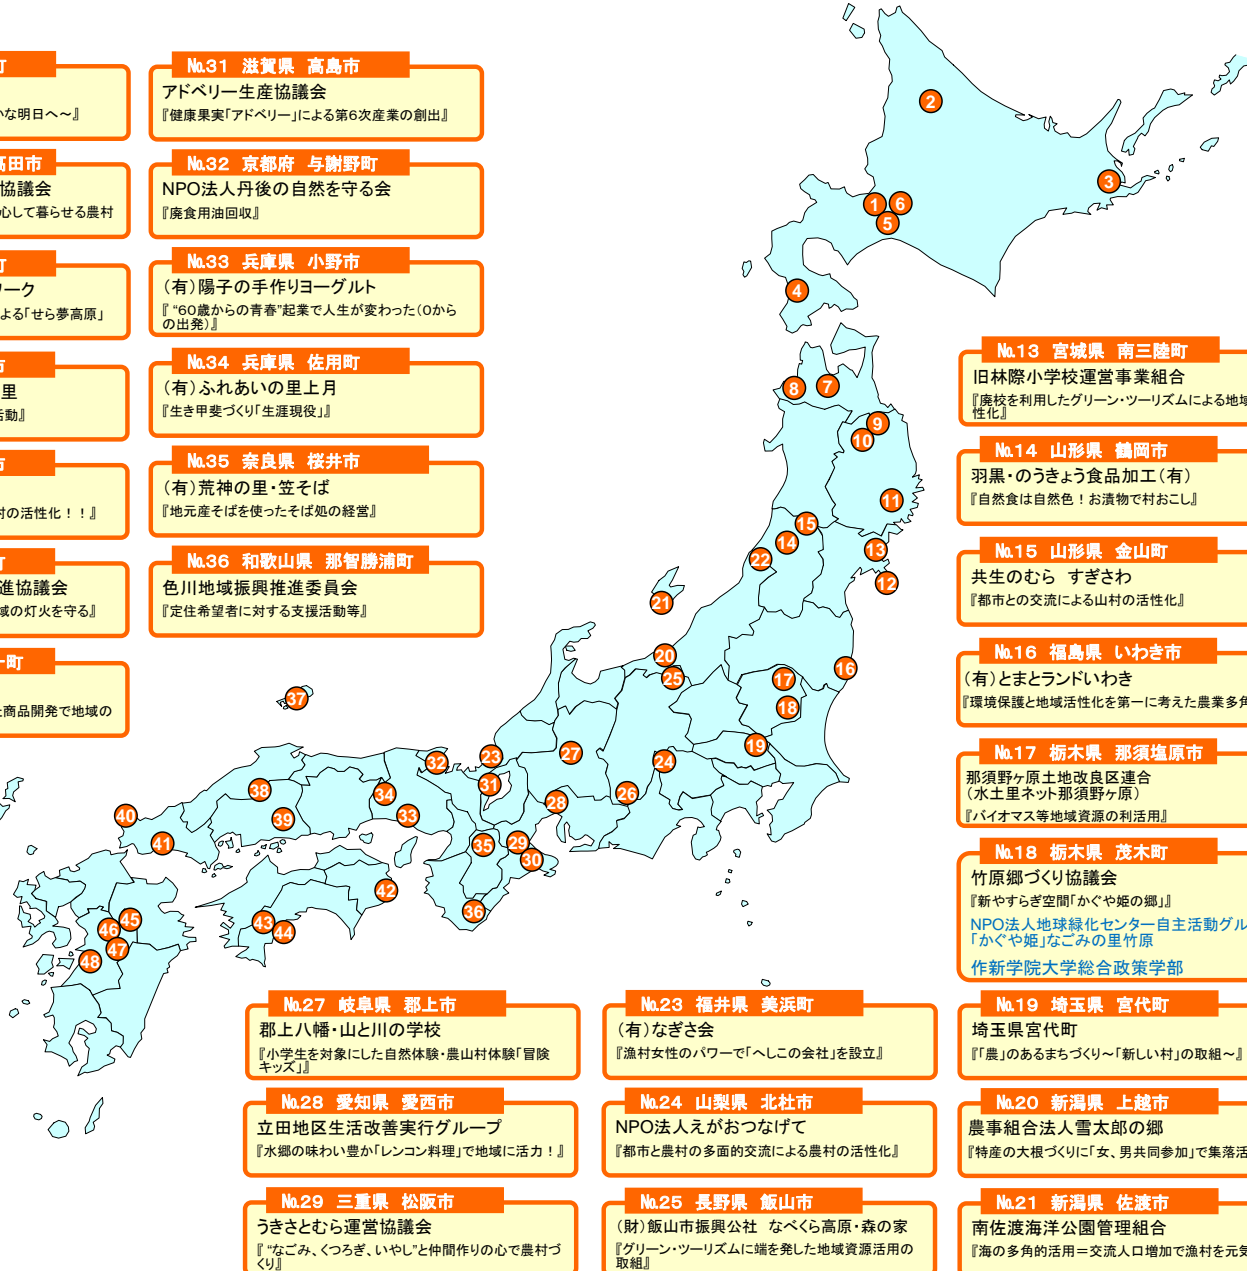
町
かな明日へ～』

高田市
協議会
心して暮らせる農村

町
ーク
よる「せら夢高原」

市
里
活動』

市
村の活性化！！』

町
進協議会
域の灯火を守る』

ー町
た商品開発で地域の

No.31 滋賀県 高島市
アドベリー生産協議会
『健康果実「アドベリー」による第6次産業の創出』

No.32 京都府 与謝野町
NPO法人丹後の自然を守る会
『廃食用油回収』

No.33 兵庫県 小野市
（有）陽子の手作りヨーグルト
『"60歳からの青春"起業で人生が変わった（0からの出発）』

No.34 兵庫県 佐用町
（有）ふれあいの里上月
『生き甲斐づくり「生涯現役」』

No.35 奈良県 桜井市
（有）荒神の里・笠そば
『地元産そばを使ったそば処の経営』

No.36 和歌山県 那智勝浦町
色川地域振興推進委員会
『定住希望者に対する支援活動等』

2
3
1 6
5
4
8 7
9
10
11
15
14
22
13
12
21
20
25
17
16
18
19
37
32
23
27
24
31
26
38
34
28
40
39
33
41
35
29
30
42
45
43
44
36
46
47
48

No.13 宮城県 南三陸町
旧林際小学校運営事業組合
『廃校を利用したグリーン・ツーリズムによる地域活性化』

No.14 山形県 鶴岡市
羽黒・のうきょう食品加工（有）
『自然食は自然色！お漬物で村おこし』

No.15 山形県 金山町
共生のむら すぎさわ
『都市との交流による山村の活性化』

No.16 福島県 いわき市
（有）とまとランドいわき
『環境保護と地域活性化を第一に考えた農業多角

No.17 栃木県 那須塩原市
那須野ヶ原土地改良区連合
（水土里ネット那須野ヶ原）
『バイオマス等地域資源の利活用』

No.18 栃木県 茂木町
竹原郷づくり協議会
『新やすらぎ空間「かぐや姫の郷」』
NPO法人地球緑化センター自主活動グル
「かぐや姫」なごみの里竹原
作新学院大学総合政策学部

No.27 岐阜県 郡上市
郡上八幡・山と川の学校
『小学生を対象にした自然体験・農山村体験「冒険キッズ」』

No.23 福井県 美浜町
（有）なぎさ会
『漁村女性のパワーで「へしこの会社」を設立』

No.19 埼玉県 宮代町
埼玉県宮代町
『「農」のあるまちづくり～「新しい村」の取組～』

No.28 愛知県 愛西市
立田地区生活改善実行グループ
『水郷の味わい豊か「レンコン料理」で地域に活力！』

No.24 山梨県 北杜市
NPO法人えがおつなげて
『都市と農村の多面的交流による農村の活性化』

No.20 新潟県 上越市
農事組合法人雪太郎の郷
『特産の大根づくりに「女、男共同参加」で集落活

No.29 三重県 松阪市
うきさとむら運営協議会
『"なごみ、くつろぎ、いやし"と仲間作りの心で農村づくり』

No.25 長野県 飯山市
（財）飯山市振興公社 なべくら高原・森の家
『グリーン・ツーリズムに端を発した地域資源活用の取組』

No.21 新潟県 佐渡市
南佐渡海洋公園管理組合
『海の多角的活用＝交流人口増加で漁村を元気